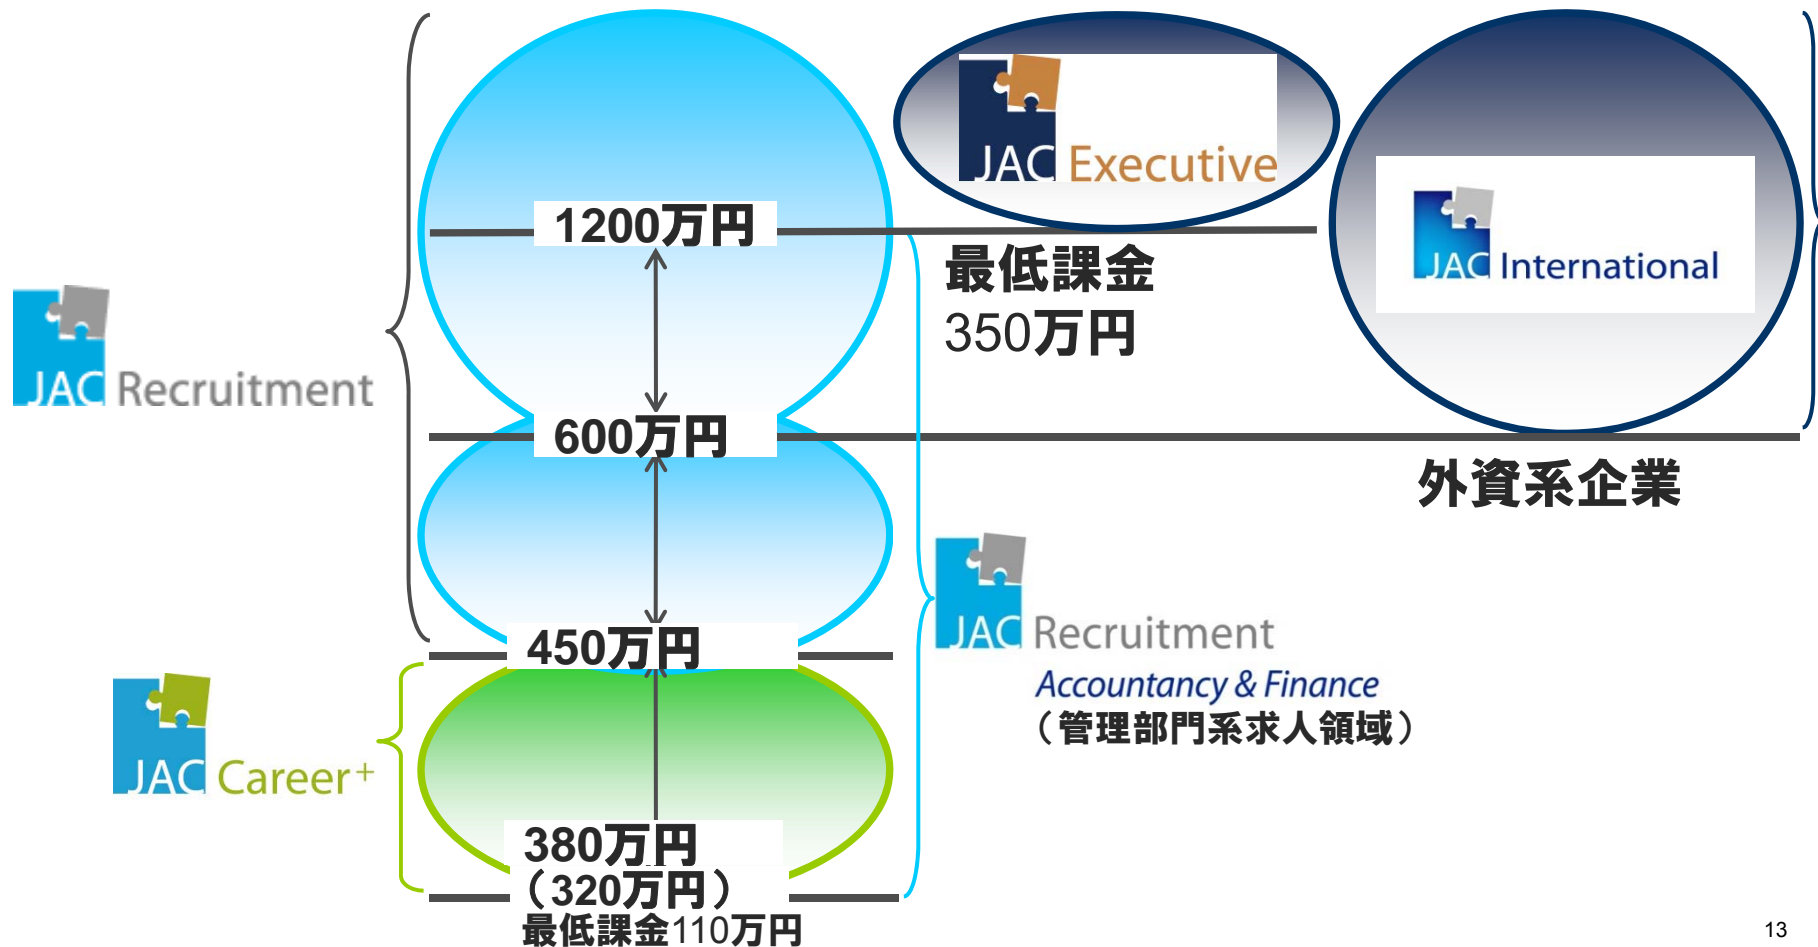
JAC Executive

JAC International

1200万円

最低課金
350万円

JAC Recruitment

600万円

外資系企業

JAC Recruitment
Accountancy & Finance
（管理部門系求人領域）

450万円

JAC Career+

380万円
（320万円）
最低課金110万円

13